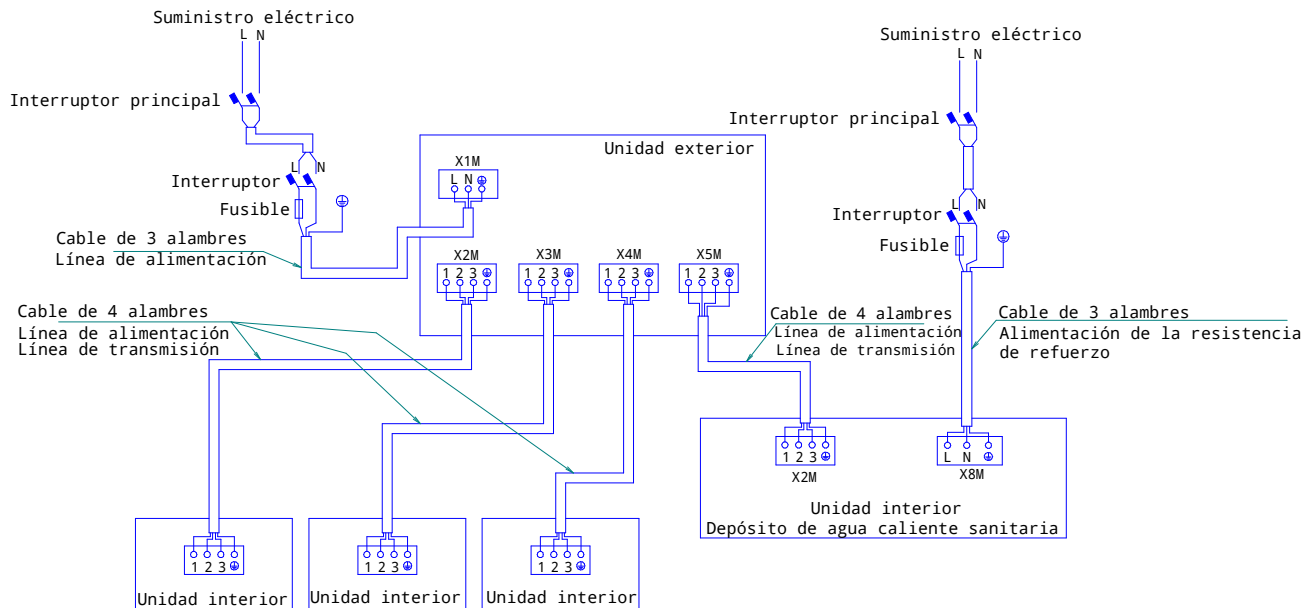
Suministro eléctrico
L N

Interruptor principal

L N
Interruptor
Fusible

Cable de 3 alambres
Línea de alimentación

Unidad exterior
X1M
L N ⏚

X2M
1 2 3 ⏚
X3M
1 2 3 ⏚
X4M
1 2 3 ⏚
X5M
1 2 3 ⏚

Cable de 4 alambres
Línea de alimentación
Línea de transmisión

Suministro eléctrico
L N

Interruptor principal

L N
Interruptor
Fusible

Cable de 4 alambres
Línea de alimentación
Línea de transmisión

Cable de 3 alambres
Alimentación de la resistencia de refuerzo

1 2 3 ⏚
X2M
L N ⏚
X8M

Unidad interior
Depósito de agua caliente sanitaria

1 2 3 ⏚
Unidad interior
1 2 3 ⏚
Unidad interior
1 2 3 ⏚
Unidad interior